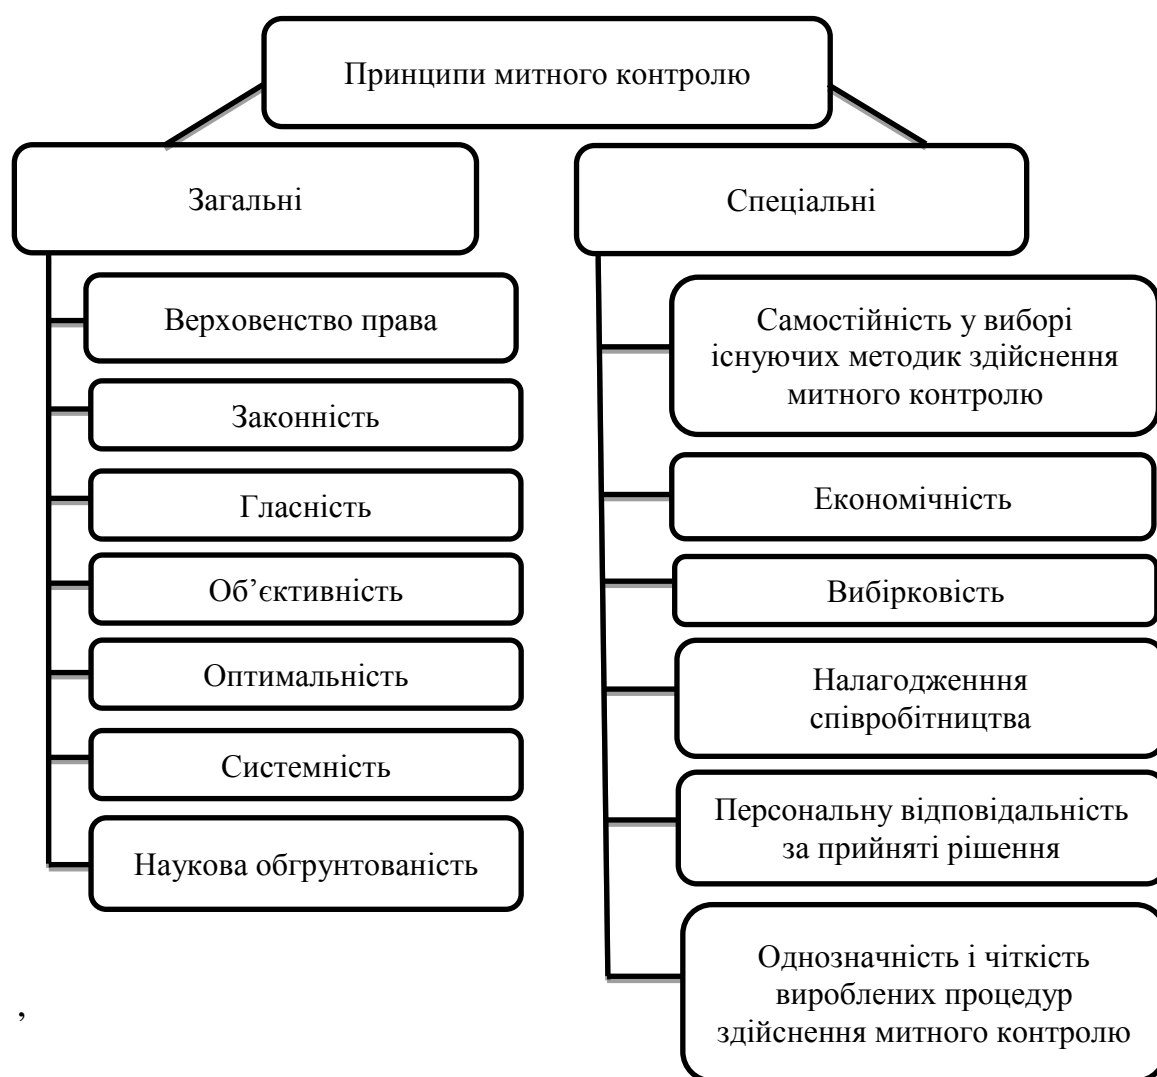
Принципи митного контролю

Загальні

Верховенство права

Законність

Гласність

Об’єктивність

Оптимальність

Системність

Наукова обгрунтованість

Спеціальні

Самостійність у виборі існуючих методик здійснення митного контролю

Економічність

Вибірковість

Налагодженння співробітництва

Персональну відповідальність за прийняті рішення

Однозначність і чіткість вироблених процедур здійснення митного контролю

,